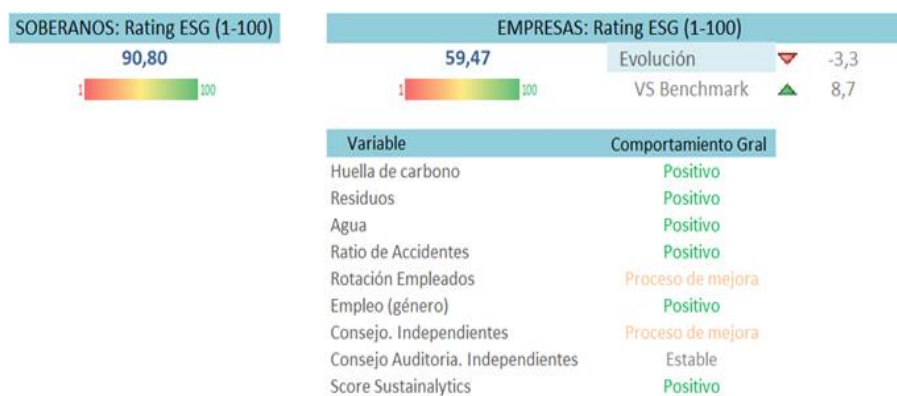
SOBERANOS: Rating ESG (1-100)

90,80

1 100

EMPRESAS: Rating ESG (1-100)

59,47

1 100

| Evolución | -3,3 |
|---|---|
| VS Benchmark | 8,7 |

| Variable | Comportamiento Gral |
|---|---|
| Huella de carbono | Positivo |
| Residuos | Positivo |
| Agua | Positivo |
| Ratio de Accidentes | Positivo |
| Rotación Empleados | Proceso de mejora |
| Empleo (género) | Positivo |
| Consejo. Independientes | Proceso de mejora |
| Consejo Auditoria. Independientes | Estable |
| Score Sustainalytics | Positivo |